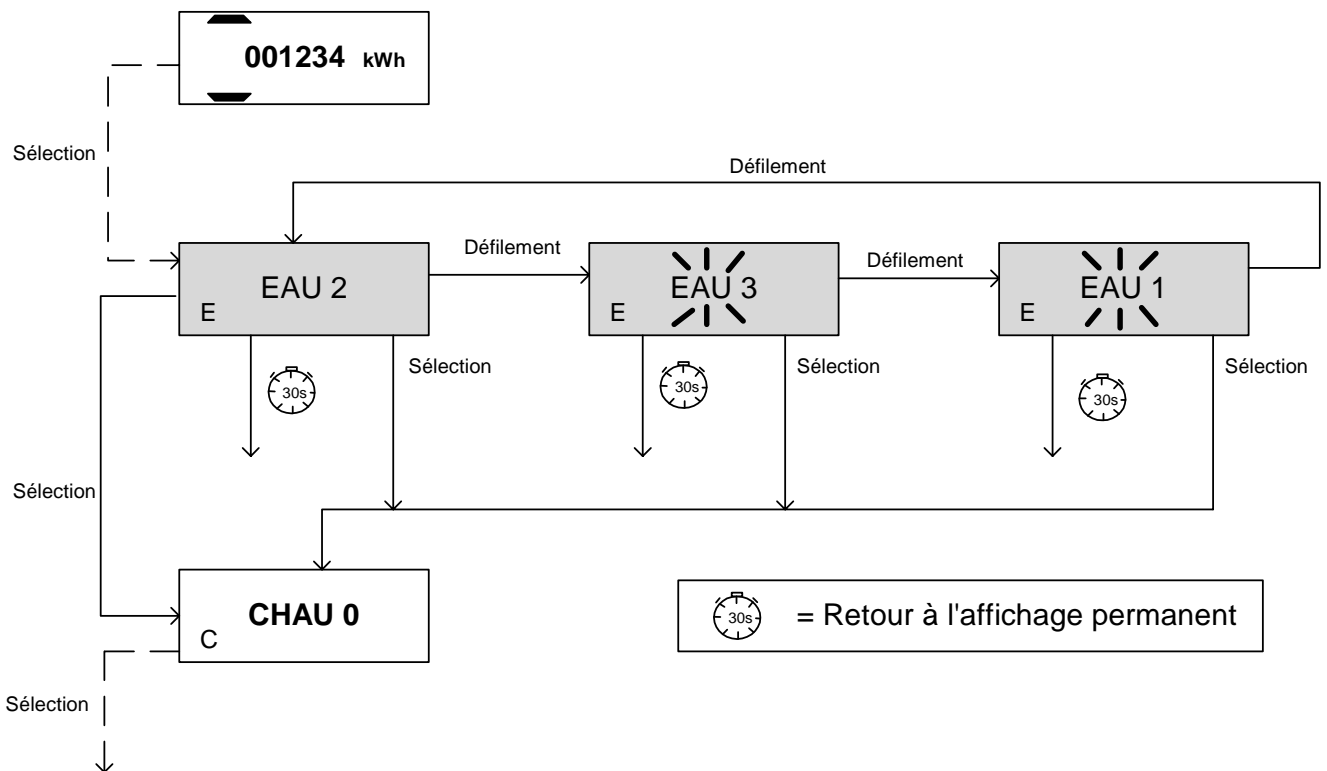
001234 kWh

Sélection

Défilement

EAU 2
E

Défilement

EAU 3
E

Défilement

EAU 1
E

30s

Sélection

30s

Sélection

30s

Sélection

Sélection

CHAU 0
C

30s = Retour à l'affichage permanent

Sélection